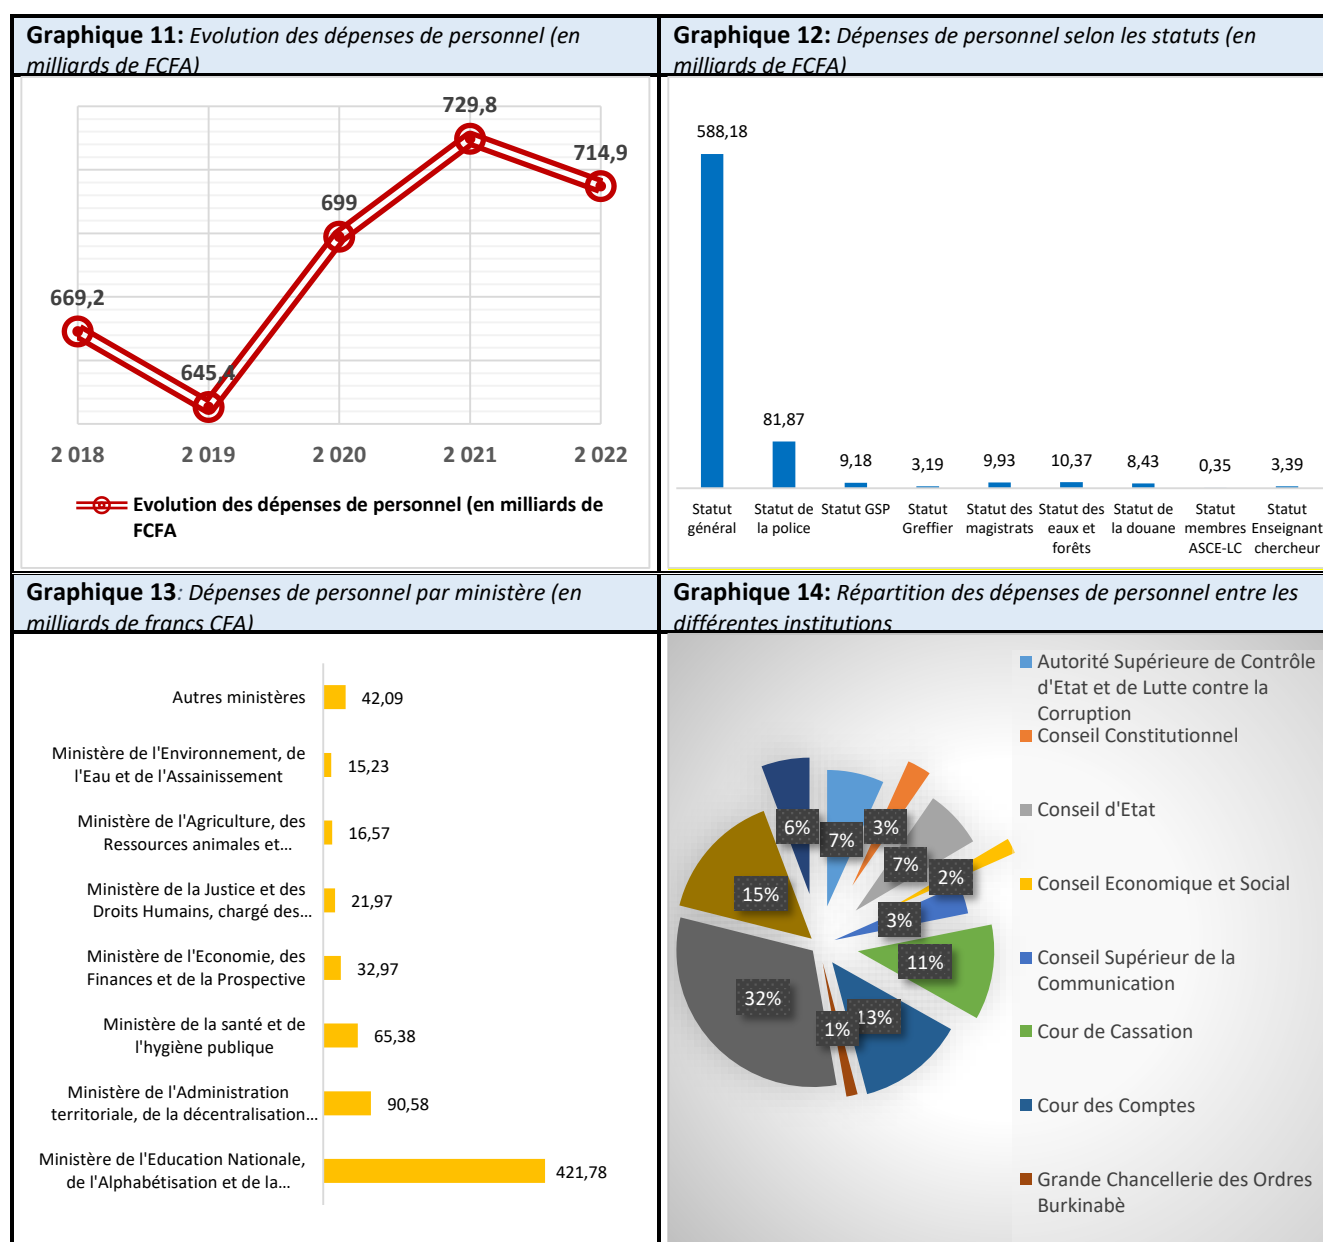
Graphique 11: Evolution des dépenses de personnel (en milliards de FCFA)

729,8
714,9
699
669,2
645,4

2 018 2 019 2 020 2 021 2 022

Evolution des dépenses de personnel (en milliards de FCFA

Graphique 12: Dépenses de personnel selon les statuts (en milliards de FCFA)

588,18
81,87
9,18
3,19
9,93
10,37
8,43
0,35
3,39

Statut général
Statut de la police
Statut GSP
Statut Greffier
Statut des magistrats
Statut des eaux et forêts
Statut de la douane
Statut membres ASCE-LC
Statut Enseignant chercheur

Graphique 13: Dépenses de personnel par ministère (en milliards de francs CFA)

Autres ministères 42,09
Ministère de l'Environnement, de l'Eau et de l'Assainissement 15,23
Ministère de l'Agriculture, des Ressources animales et... 16,57
Ministère de la Justice et des Droits Humains, chargé des... 21,97
Ministère de l'Economie, des Finances et de la Prospective 32,97
Ministère de la santé et de l'hygiène publique 65,38
Ministère de l'Administration territoriale, de la décentralisation... 90,58
Ministère de l'Education Nationale, de l'Alphabétisation et de la... 421,78

Graphique 14: Répartition des dépenses de personnel entre les différentes institutions

6%
7%
3%
7%
2%
15%
3%
11%
32%
1%
13%

Autorité Supérieure de Contrôle d'Etat et de Lutte contre la Corruption
Conseil Constitutionnel
Conseil d'Etat
Conseil Economique et Social
Conseil Supérieur de la Communication
Cour de Cassation
Cour des Comptes
Grande Chancellerie des Ordres Burkinabè